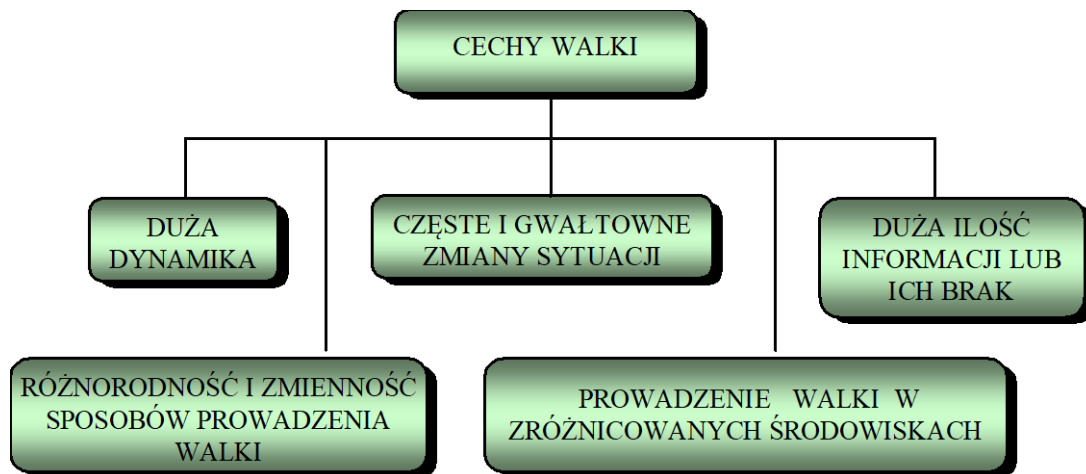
CECHY WALKI

DUŻA DYNAMIKA

CZĘSTE I GWAŁTOWNE ZMIANY SYTUACJI

DUŻA ILOŚĆ INFORMACJI LUB ICH BRAK

RÓŻNORODNOŚĆ I ZMIENNOŚĆ SPOSOBÓW PROWADZENIA WALKI

PROWADZENIE WALKI W ZRÓŻNICOWANYCH ŚRODOWISKACH